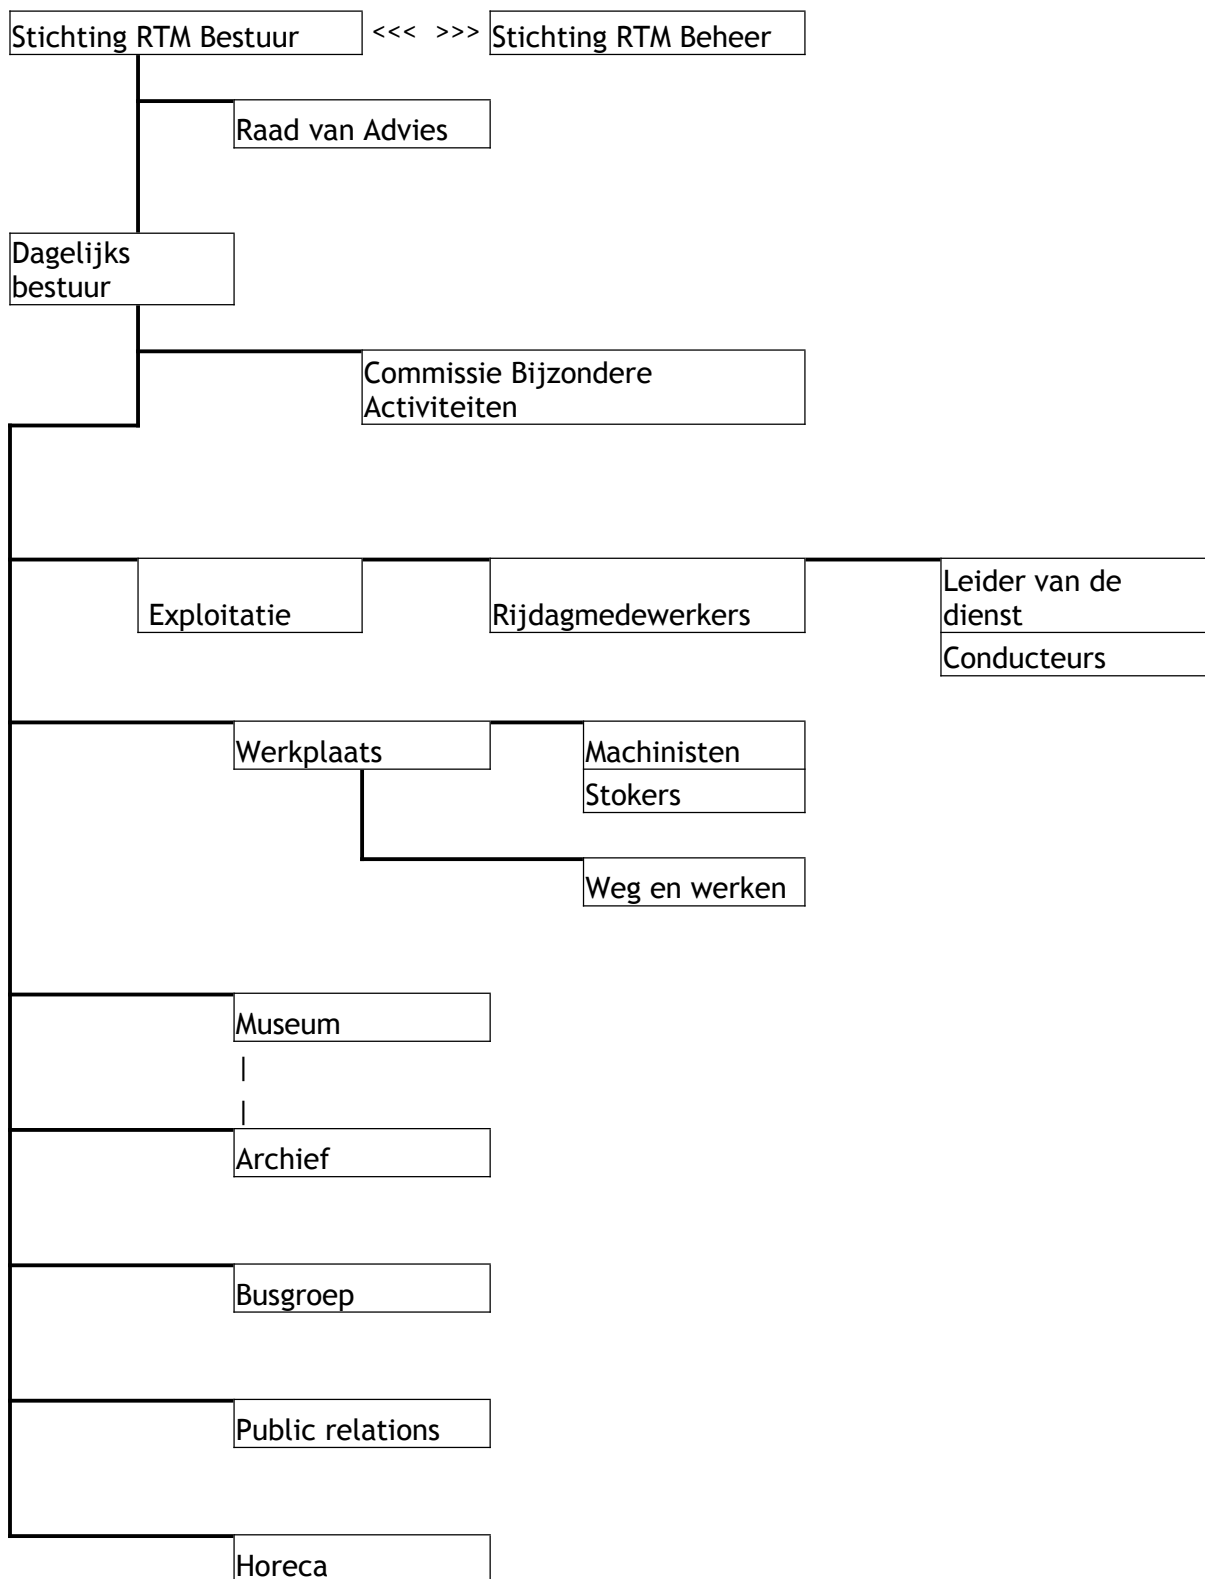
Stichting RTM Bestuur <<< >>> Stichting RTM Beheer

Raad van Advies

Dagelijks bestuur

Commissie Bijzondere Activiteiten

Exploitatie

Rijdagmedewerkers

Leider van de dienst

Conducteurs

Werkplaats

Machinisten

Stokers

Weg en werken

Museum

|

|

Archief

Busgroep

Public relations

Horeca